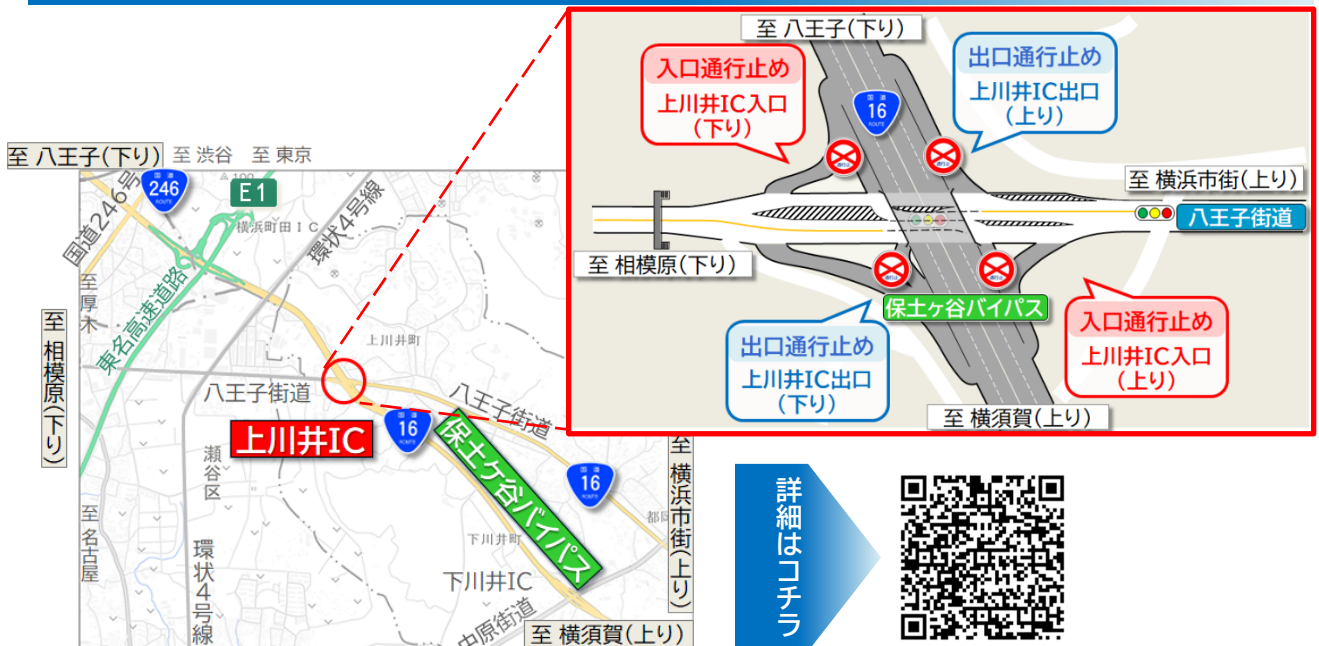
至 八王子(下り)

入口通行止め
上川井IC入口
(下り)

出口通行止め
上川井IC出口
(上り)

16

至 横浜市街(上り)

八王子街道

至 相模原(下り)

保土ヶ谷バイパス

出口通行止め
上川井IC出口
(下り)

入口通行止め
上川井IC入口
(上り)

至 横須賀(上り)

至 八王子(下り) 至 渋谷 至 東京

246

E1

国道246号

横浜町田IC

環状4号線

至厚木

東名高速道路

至相模原(下り)

上川井町

八王子街道

上川井IC

16

八王子街道

保土ケ谷バイパス

至横浜市街(上り)

16

瀬谷区

至名古屋

環状4号線

下川井町

下川井IC

都岡

中原街道

至 横須賀(上り)

詳細はコチラ